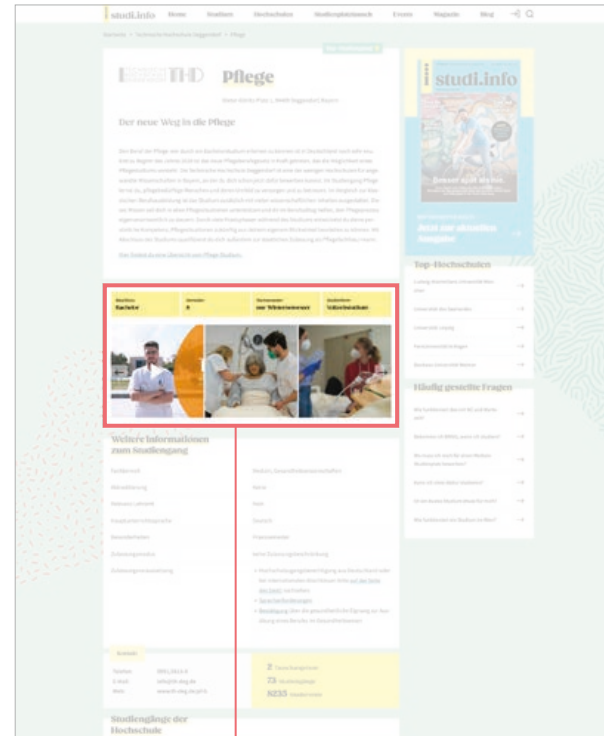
studi.info Home Studien Hochschulen Studienplatzbörse Events Magazin Blog

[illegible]

THD Pflege

Der neue Weg in die Pflege

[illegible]

| Abschluss Bachelor | Semester 8 | Studienstart im Wintersemester | Studienform Vollzeitstudium |
|---|---|---|---|

Weitere Informationen zum Studiengang

Kontakt

Studiengänge der Hochschule

studi.info

Jetzt zur aktuellen Ausgabe

Top-Hochschulen

Häufig gestellte Fragen

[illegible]